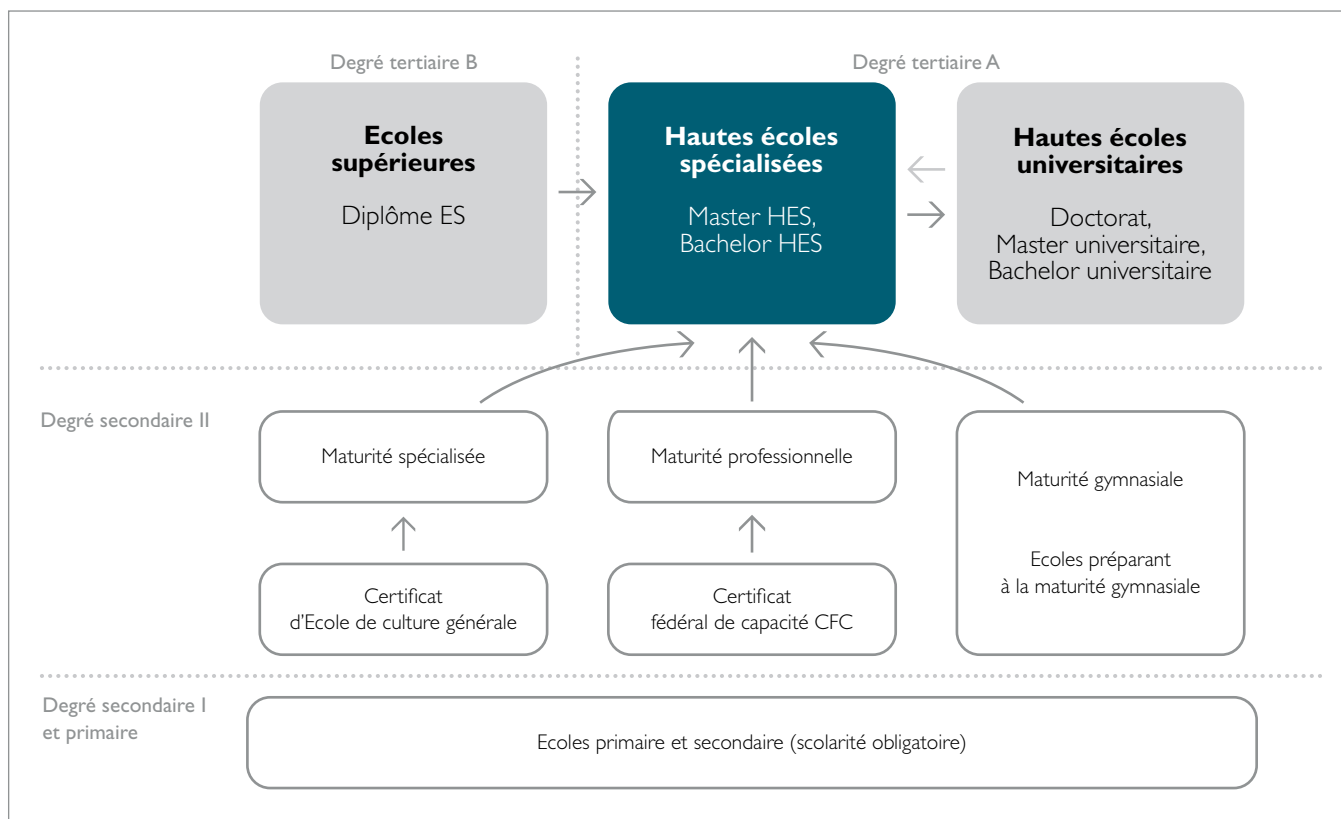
Degré tertiaire B

Degré tertiaire A

**Ecoles supérieures**

Diplôme ES

**Hautes écoles spécialisées**

Master HES, Bachelor HES

**Hautes écoles universitaires**

Doctorat, Master universitaire, Bachelor universitaire

Degré secondaire II

Maturité spécialisée

Maturité professionnelle

Maturité gymnasiale

Ecoles préparant à la maturité gymnasiale

Certificat d'Ecole de culture générale

Certificat fédéral de capacité CFC

Degré secondaire I et primaire

Ecoles primaire et secondaire (scolarité obligatoire)